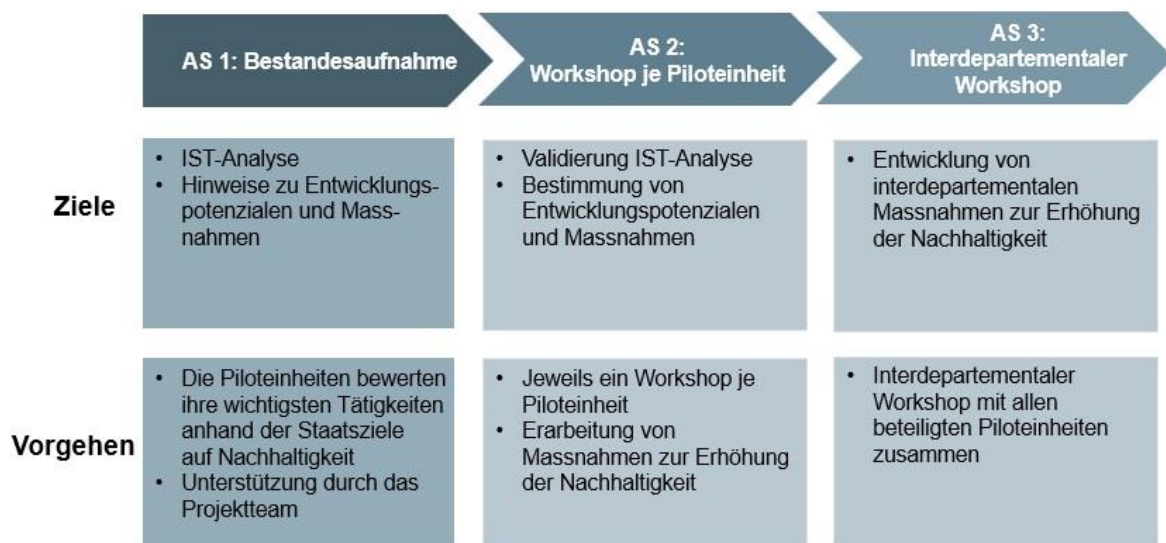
AS 1: Bestandesaufnahme

AS 2: Workshop je Piloteinheit

AS 3: Interdepartementaler Workshop

Ziele

- IST-Analyse
- Hinweise zu Entwicklungspotenzialen und Massnahmen

- Validierung IST-Analyse
- Bestimmung von Entwicklungspotenzialen und Massnahmen

- Entwicklung von interdepartementalen Massnahmen zur Erhöhung der Nachhaltigkeit

Vorgehen

- Die Piloteinheiten bewerten ihre wichtigsten Tätigkeiten anhand der Staatsziele auf Nachhaltigkeit
- Unterstützung durch das Projektteam

- Jeweils ein Workshop je Piloteinheit
- Erarbeitung von Massnahmen zur Erhöhung der Nachhaltigkeit

- Interdepartementaler Workshop mit allen beteiligten Piloteinheiten zusammen